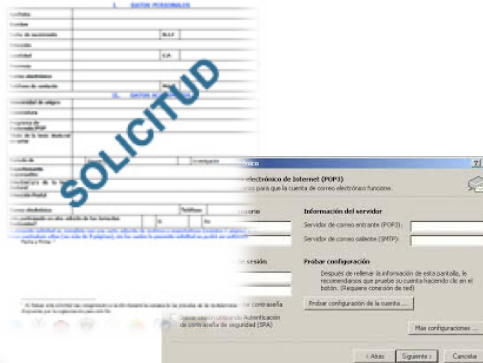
I. DATOS PERSONALES

Apellidos

Nombre

Fecha de nacimiento

DNI

Dirección

Localidad

C.P.

Provincia

Correo electrónico

Teléfono de contacto

II. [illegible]

Universidad de origen

Licenciatura

Programa de Doctorado/POP

Título de la tesis doctoral

Fecha de

Investigación

Departamento

Facultad

Universidad

Teléfono

Correo electrónico

SOLICITUD

Firma y Fecha

electrónico de Internet (POP3)

para que la cuenta de correo electrónico funcione.

Información del servidor

Servidor de correo entrante (POP3):

Servidor de correo saliente (SMTP):

sesión

Probar configuración

Después de rellenar la información de esta pantalla, le recomendamos que pruebe su cuenta haciendo clic en el botón. (Requiere conexión de red)

Probar configuración de la cuenta ...

contraseña

Autenticación de contraseña de seguridad (SPA)

Más configuraciones ...

< Atrás

Siguiente >

Cancelar